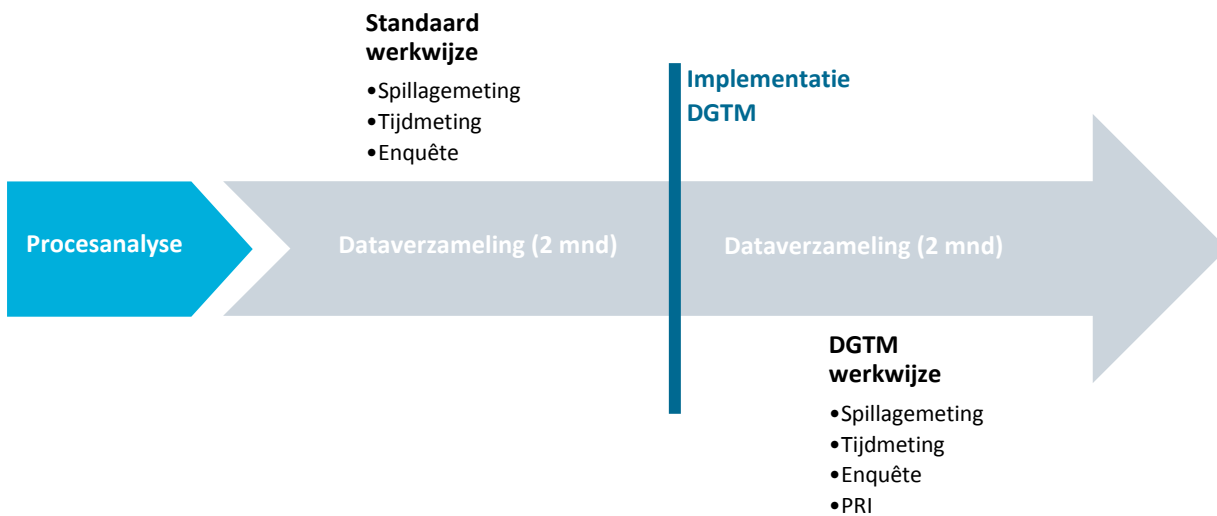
Standaard werkwijze

•Spillagemeting
•Tijdmeting
•Enquête

Implementatie DGTM

Procesanalyse

Dataverzameling (2 mnd)

Dataverzameling (2 mnd)

DGTM werkwijze

•Spillagemeting
•Tijdmeting
•Enquête
•PRI